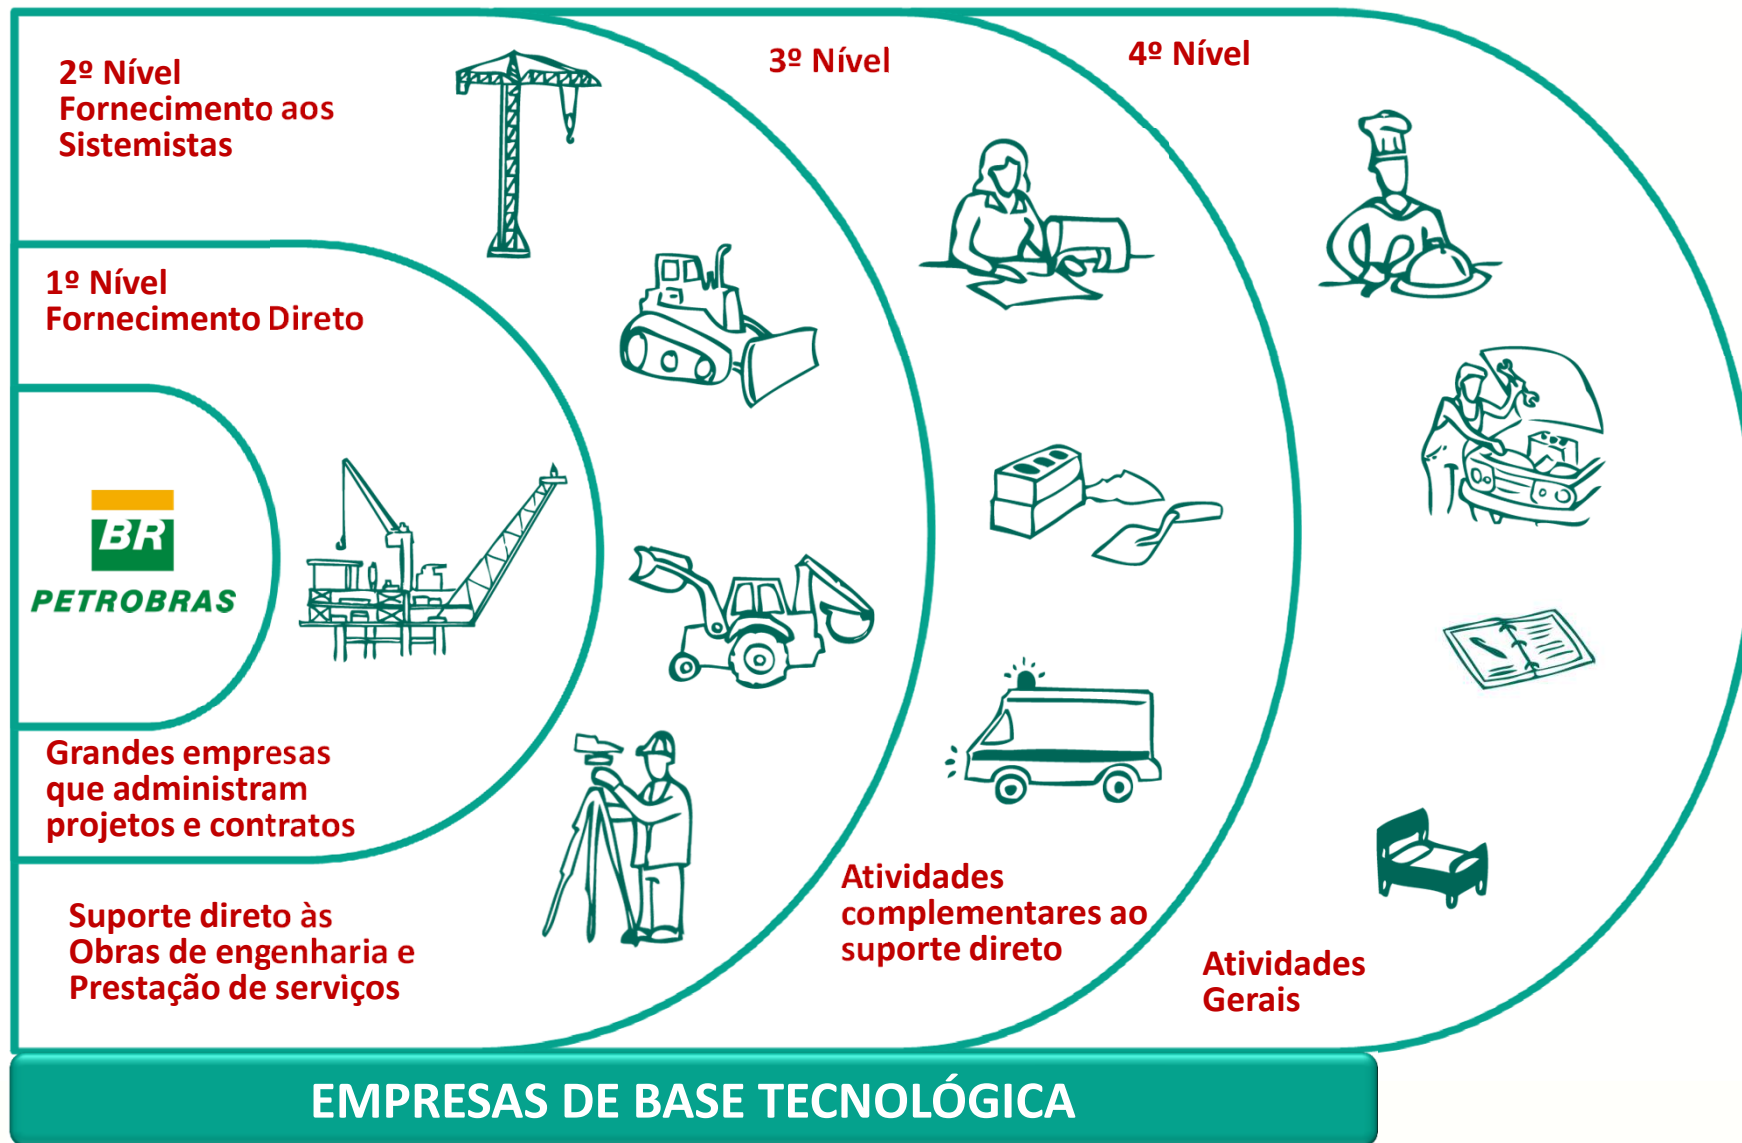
2º Nível
Fornecimento aos Sistemistas

3º Nível

4º Nível

1º Nível
Fornecimento Direto

BR
PETROBRAS

Grandes empresas que administram projetos e contratos

Suporte direto às Obras de engenharia e Prestação de serviços

Atividades complementares ao suporte direto

Atividades Gerais

EMPRESAS DE BASE TECNOLÓGICA